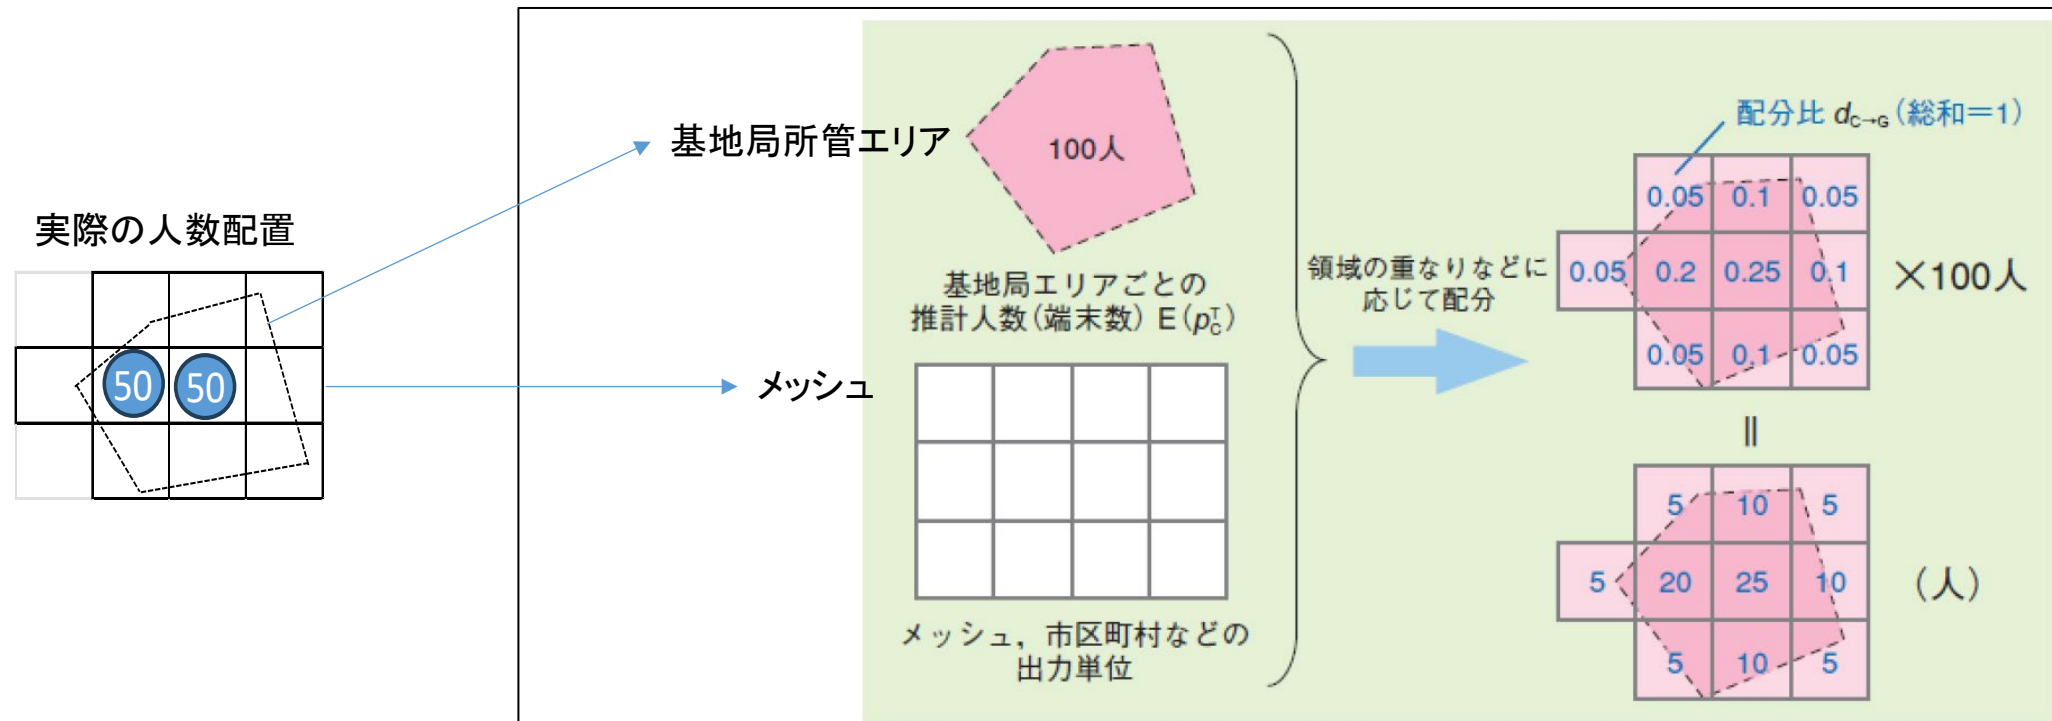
実際の人数配置

50 50

基地局所管エリア

メッシュ

100人

基地局エリアごとの推計人数（端末数）E（$p_C^T$）

メッシュ，市区町村などの出力単位

領域の重なりなどに応じて配分

配分比 $d_{C\to G}$（総和＝1）

| | 0.05 | 0.1 | 0.05 |
|---|---|---|---|
| 0.05 | 0.2 | 0.25 | 0.1 |
| | 0.05 | 0.1 | 0.05 |

×100人

‖

| | 5 | 10 | 5 |
|---|---|---|---|
| 5 | 20 | 25 | 10 |
| | 5 | 10 | 5 |

（人）